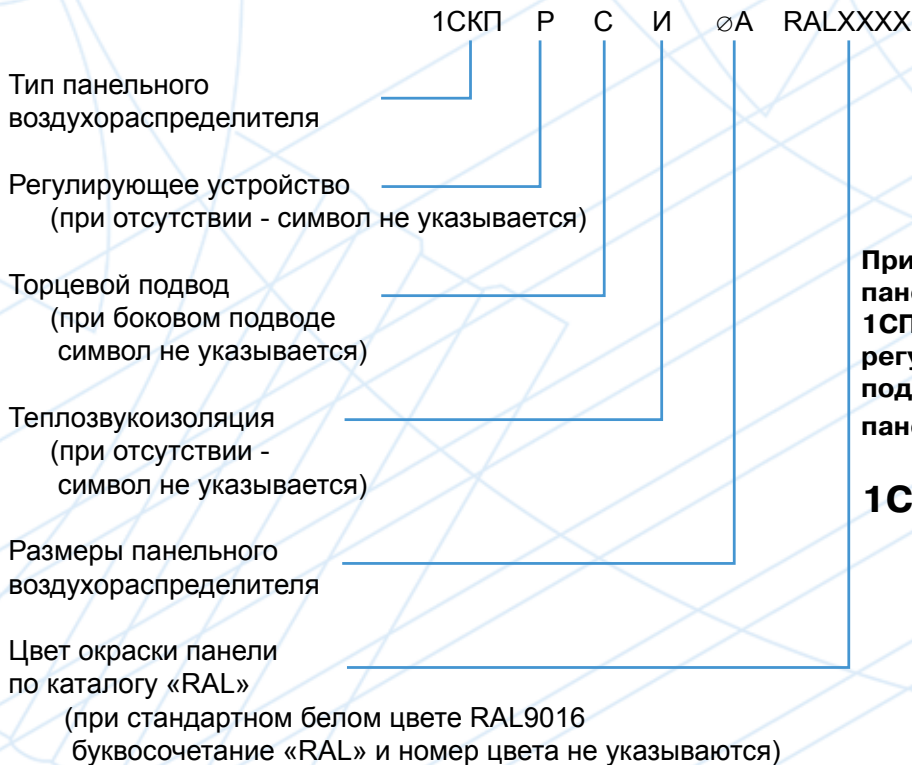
1СКП Р С И ⌀А RALXXXX

Тип панельного воздухораспределителя

Регулирующее устройство (при отсутствии - символ не указывается)

Торцевой подвод (при боковом подводе символ не указывается)

Теплозвукоизоляция (при отсутствии - символ не указывается)

Размеры панельного воздухораспределителя

Цвет окраски панели по каталогу «RAL» (при стандартном белом цвете RAL9016 буквосочетание «RAL» и номер цвета не указываются)

При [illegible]
пан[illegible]
1СП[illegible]
регу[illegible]
под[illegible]
пан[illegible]

1С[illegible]